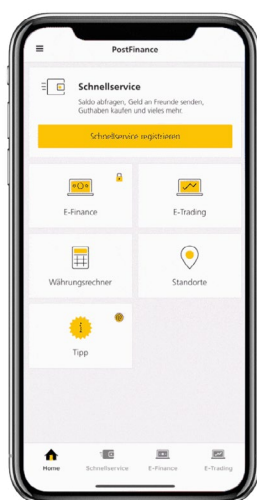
PostFinance

Schnellservice

Saldo abfragen, Geld an Freunde senden, Guthaben laden kaufen und vieles mehr

Schnellservice registrieren

E-Finance

E-Trading

Währungsrechner

Standorte

Tipp

Home

Schnellservice

E-Finance

E-Trading